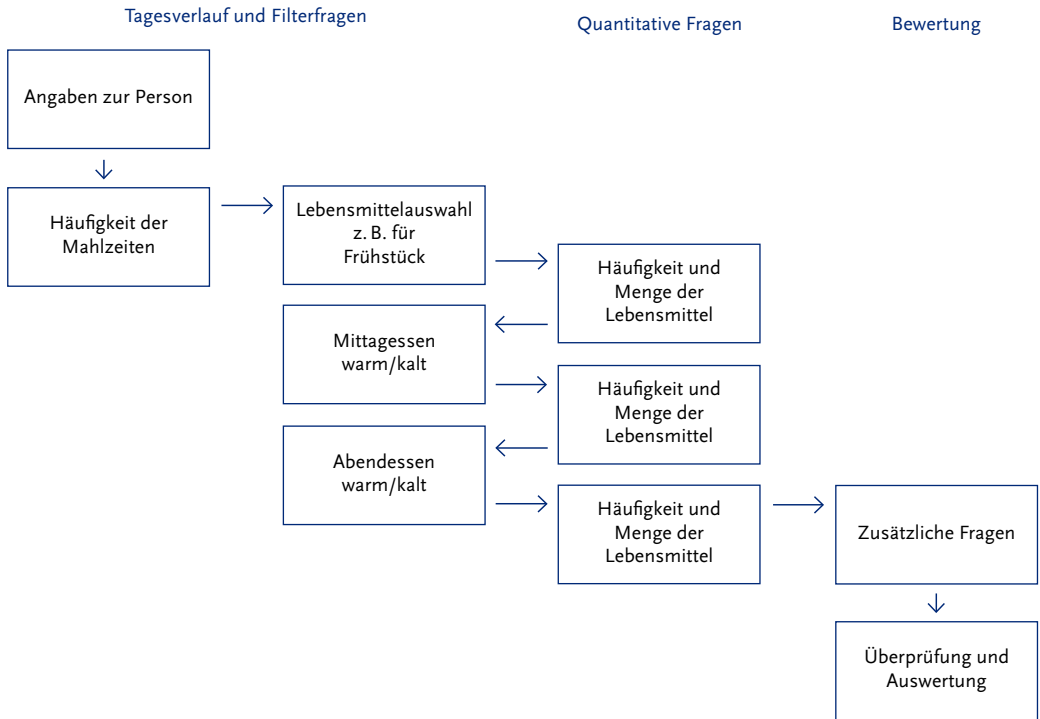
Tagesverlauf und Filterfragen

Quantitative Fragen

Bewertung

Angaben zur Person

Häufigkeit der Mahlzeiten

Lebensmittelauswahl z. B. für Frühstück

Häufigkeit und Menge der Lebensmittel

Mittagessen warm/kalt

Häufigkeit und Menge der Lebensmittel

Abendessen warm/kalt

Häufigkeit und Menge der Lebensmittel

Zusätzliche Fragen

Überprüfung und Auswertung